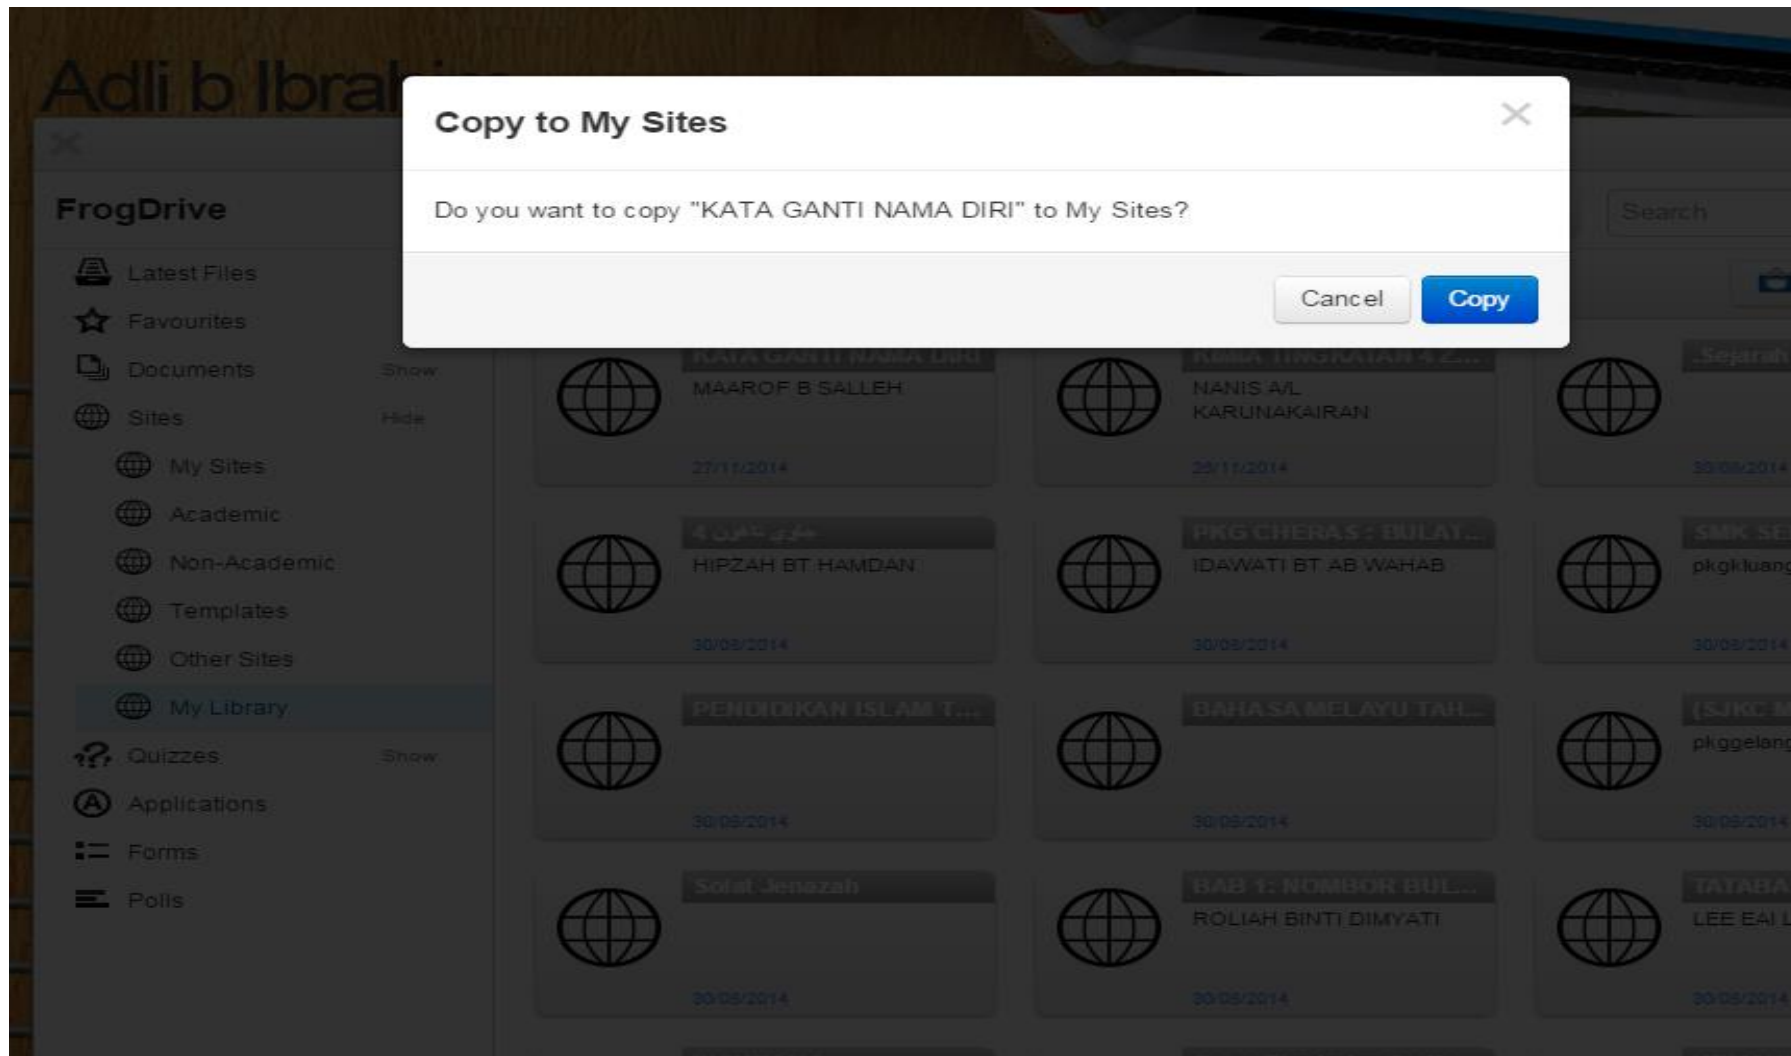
Adli b Ibra

Copy to My Sites

Do you want to copy "KATA GANTI NAMA DIRI" to My Sites?

Cancel
Copy

FrogDrive

Search

Latest Files
Favourites
Documents Show
Sites Hide
My Sites
Academic
Non-Academic
Templates
Other Sites
My Library
Quizzes Show
Applications
Forms
Polls

KATA GANTI NAMA DIRI
MAAROF B SALLEH
27/11/2014

KIMIA TINGKATAN 4 Z...
NANIS A/L KARUNAKAIRAN
20/11/2014

Sejarah
30/09/2014

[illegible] 4
HIPZAH BT HAMDAN
30/09/2014

PKG CHERAS : BULAT...
IDAWATI BT AB WAHAB
30/09/2014

SMK SE
pkgkluang
30/09/2014

PENDIDIKAN ISLAM T...
30/09/2014

BAHASA MELAYU TAH...
30/09/2014

(SJKC M
pkggelang
30/09/2014

Solat Jenazah
30/09/2014

BAB 1: NOMBOR BUL...
ROLIAH BINTI DIMYATI
30/09/2014

TATABA
LEE EAI L
30/09/2014